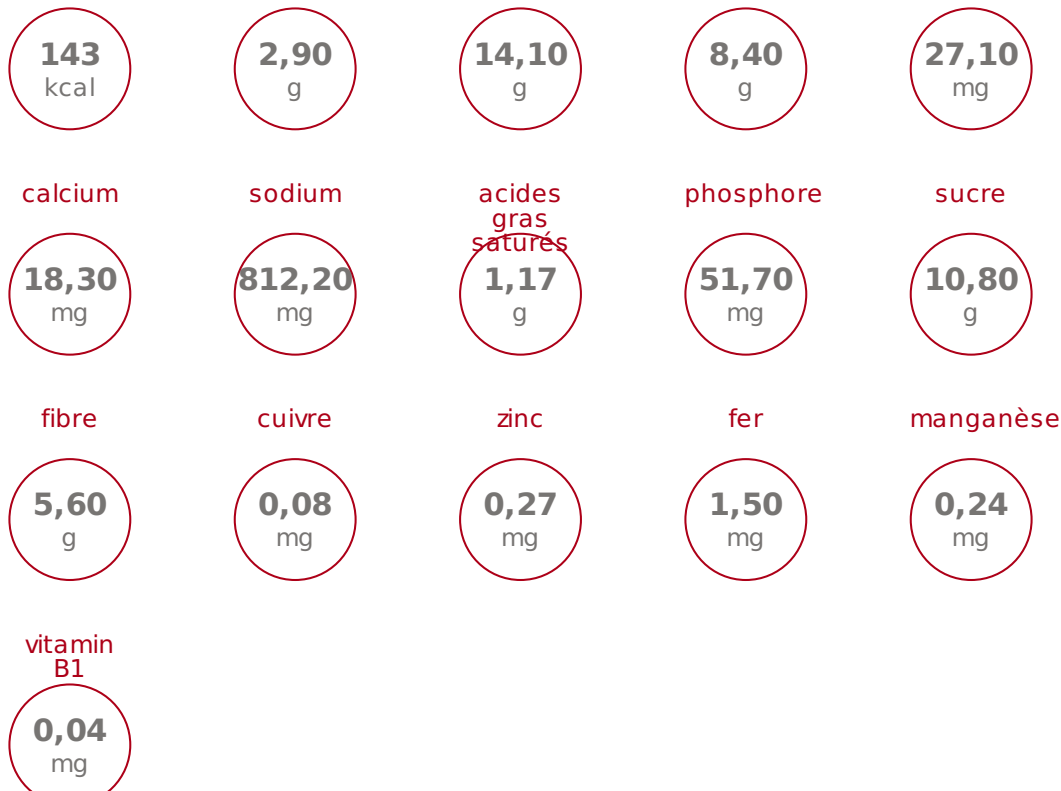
143
kcal

2,90
g

14,10
g

8,40
g

27,10
mg

calcium
18,30
mg

sodium
812,20
mg

acides gras saturés
1,17
g

phosphore
51,70
mg

sucre
10,80
g

fibre
5,60
g

cuivre
0,08
mg

zinc
0,27
mg

fer
1,50
mg

manganèse
0,24
mg

vitamin B1
0,04
mg